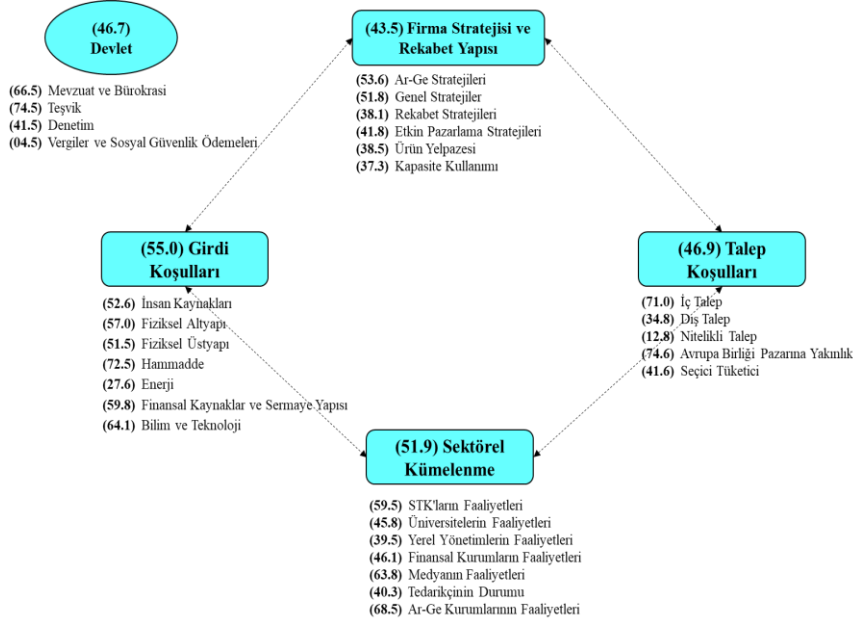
(46.7) Devlet

(66.5) Mevzuat ve Bürokrasi
(74.5) Teşvik
(41.5) Denetim
(04.5) Vergiler ve Sosyal Güvenlik Ödemeleri

(43.5) Firma Stratejisi ve Rekabet Yapısı

(53.6) Ar-Ge Stratejileri
(51.8) Genel Stratejiler
(38.1) Rekabet Stratejileri
(41.8) Etkin Pazarlama Stratejileri
(38.5) Ürün Yelpazesi
(37.3) Kapasite Kullanımı

(55.0) Girdi Koşulları

(52.6) İnsan Kaynakları
(57.0) Fiziksel Altyapı
(51.5) Fiziksel Üstyapı
(72.5) Hammadde
(27.6) Enerji
(59.8) Finansal Kaynaklar ve Sermaye Yapısı
(64.1) Bilim ve Teknoloji

(46.9) Talep Koşulları

(71.0) İç Talep
(34.8) Dış Talep
(12.8) Nitelikli Talep
(74.6) Avrupa Birliği Pazarına Yakınlık
(41.6) Seçici Tüketici

(51.9) Sektörel Kümelenme

(59.5) STK'ların Faaliyetleri
(45.8) Üniversitelerin Faaliyetleri
(39.5) Yerel Yönetimlerin Faaliyetleri
(46.1) Finansal Kurumların Faaliyetleri
(63.8) Medyanın Faaliyetleri
(40.3) Tedarikçinin Durumu
(68.5) Ar-Ge Kurumlarının Faaliyetleri